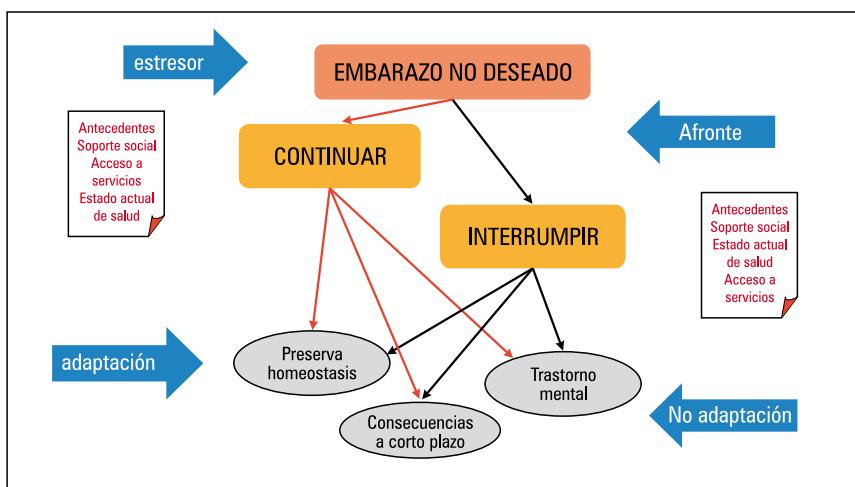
estresor

EMBARAZO NO DESEADO

Antecedentes
Soporte social
Acceso a servicios
Estado actual de salud

CONTINUAR

Afronte

INTERRUMPIR

Antecedentes
Soporte social
Estado actual de salud
Acceso a servicios

adaptación

Preserva homeostasis

Trastorno mental

Consecuencias a corto plazo

No adaptación